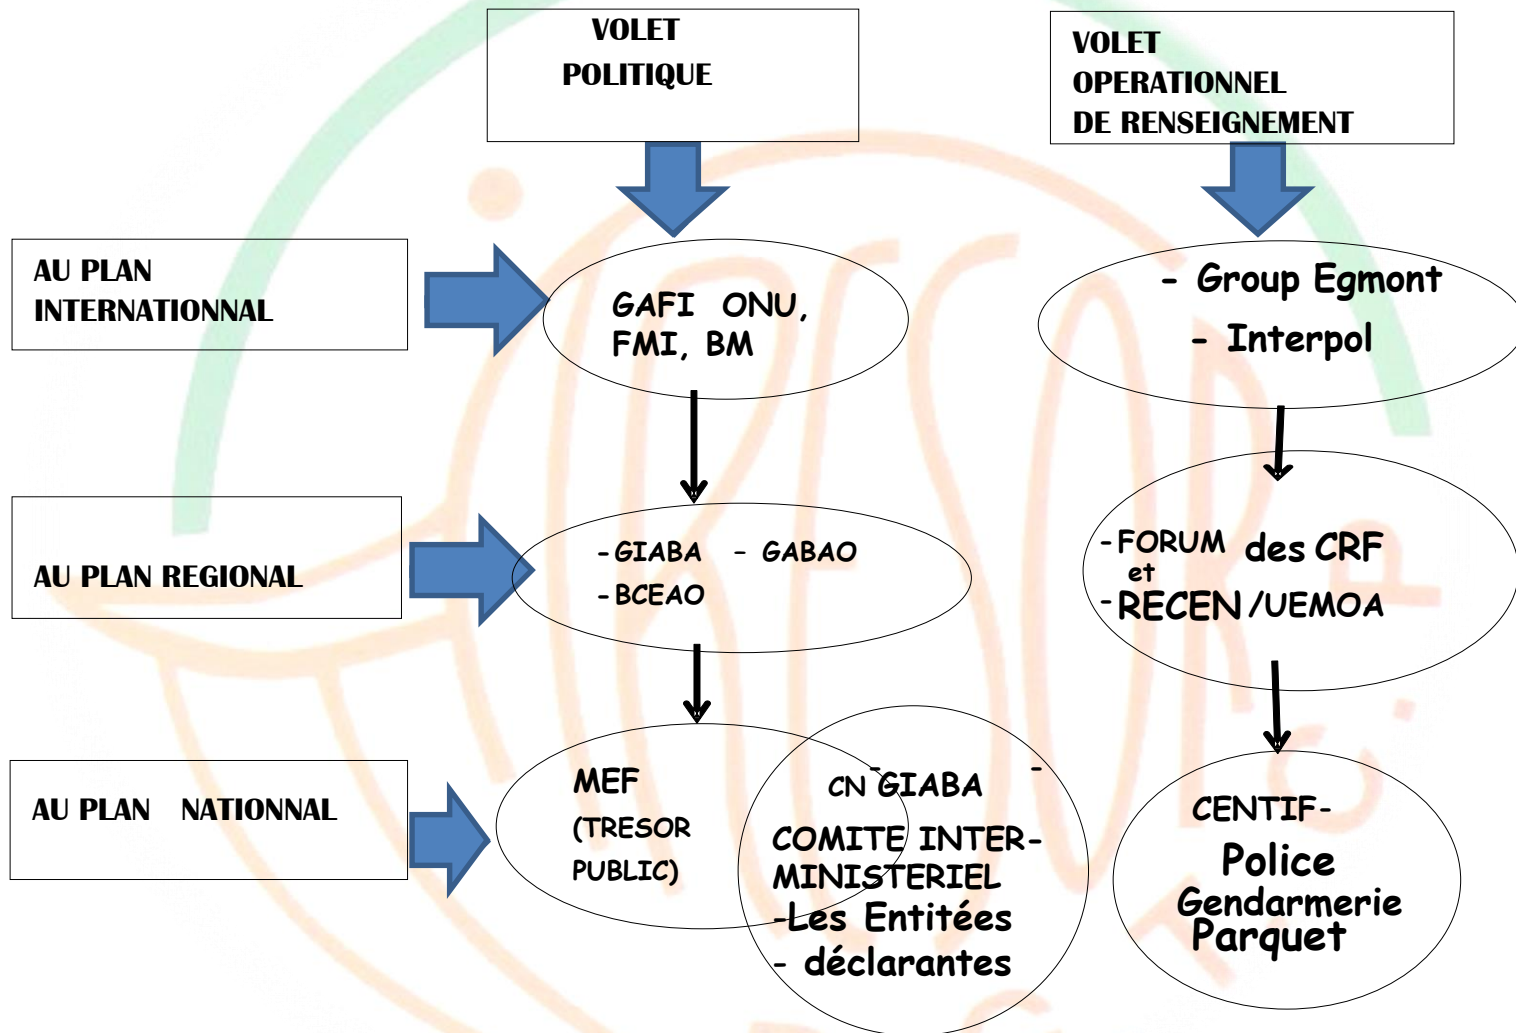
VOLET POLITIQUE

VOLET OPERATIONNEL DE RENSEIGNEMENT

AU PLAN INTERNATIONNAL

GAFI ONU, FMI, BM

- Group Egmont
- Interpol

AU PLAN REGIONAL

-GIABA - GABAO
-BCEAO

-FORUM des CRF
et
-RECEN /UEMOA

AU PLAN NATIONNAL

MEF (TRESOR PUBLIC)

CN GIABA -
COMITE INTER-MINISTERIEL
-Les Entitées
- déclarantes

CENTIF-
Police
Gendarmerie
Parquet